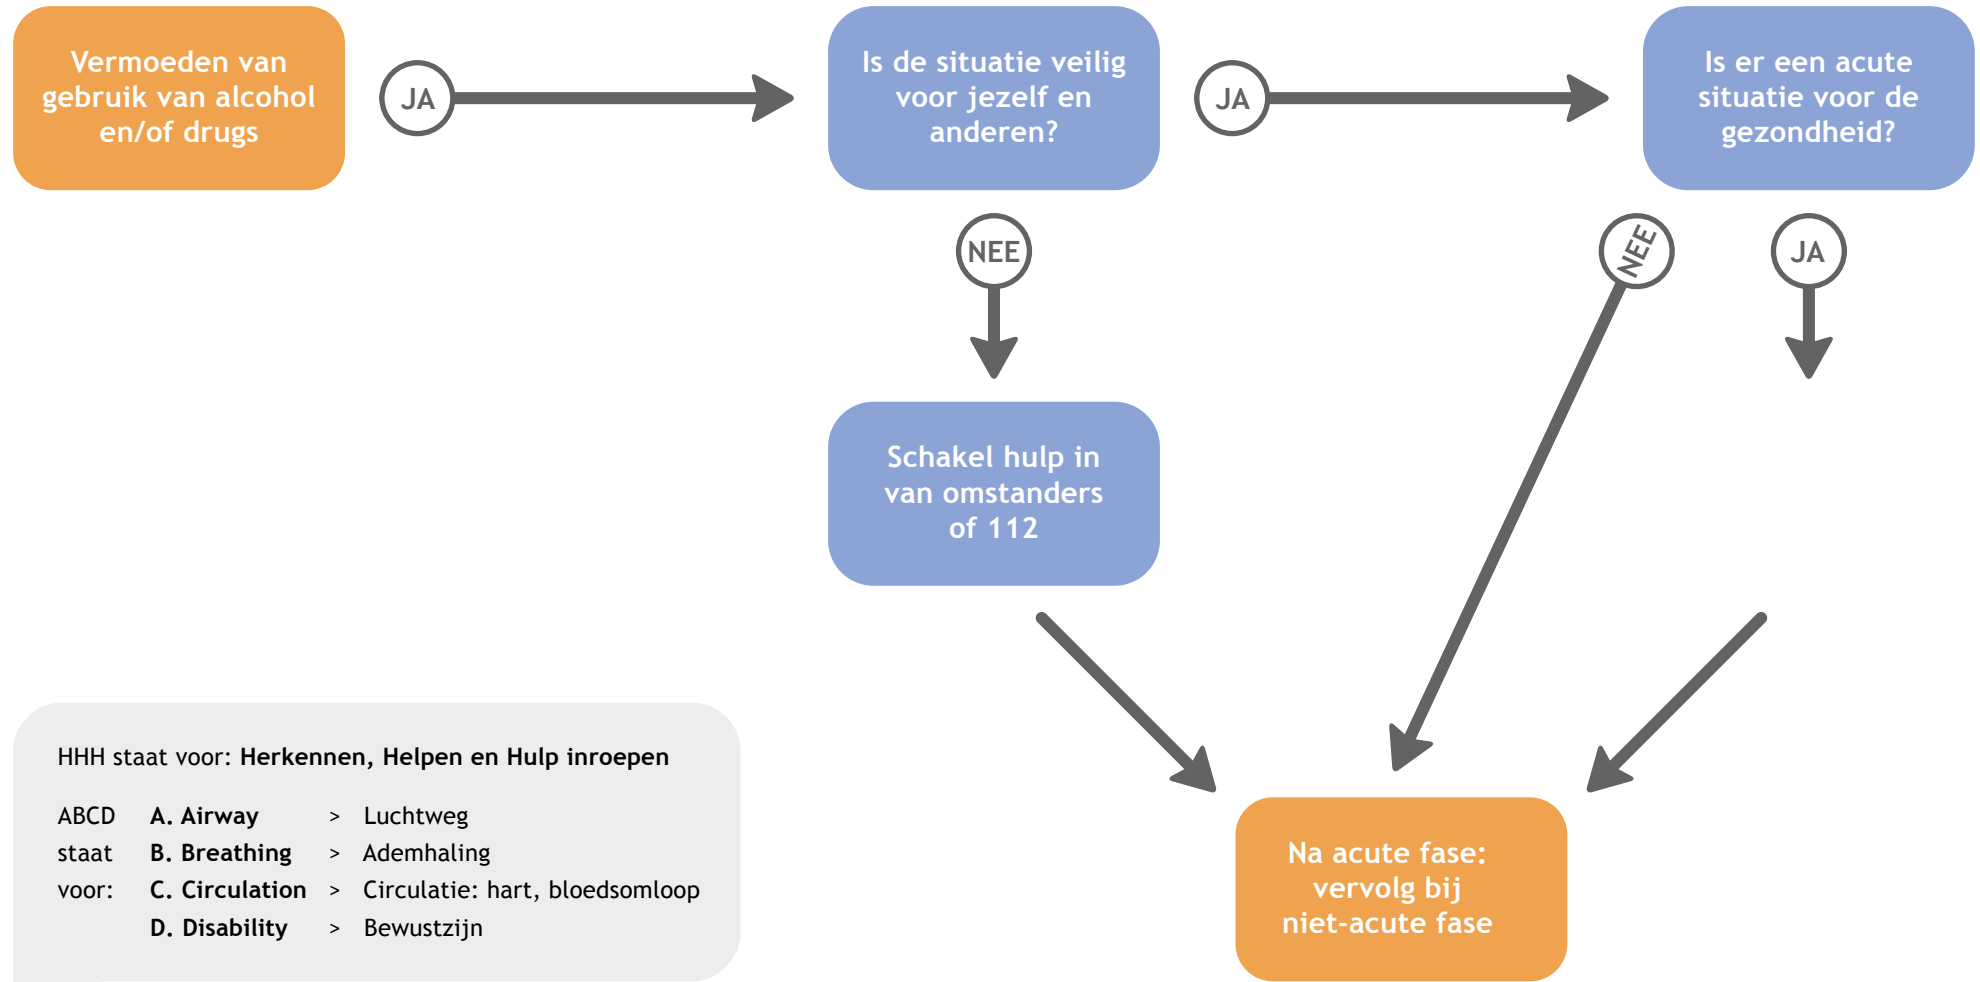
Vermoeden van gebruik van alcohol en/of drugs

JA

Is de situatie veilig voor jezelf en anderen?

JA

Is er een acute situatie voor de gezondheid?

NEE

NEE

JA

Schakel hulp in van omstanders of 112

HHH staat voor: **Herkennen, Helpen en Hulp inroepen**

| ABCD staat voor: | **A. Airway** | > | Luchtweg |
|---|---|---|---|
| | **B. Breathing** | > | Ademhaling |
| | **C. Circulation** | > | Circulatie: hart, bloedsomloop |
| | **D. Disability** | > | Bewustzijn |

Na acute fase: vervolg bij niet-acute fase